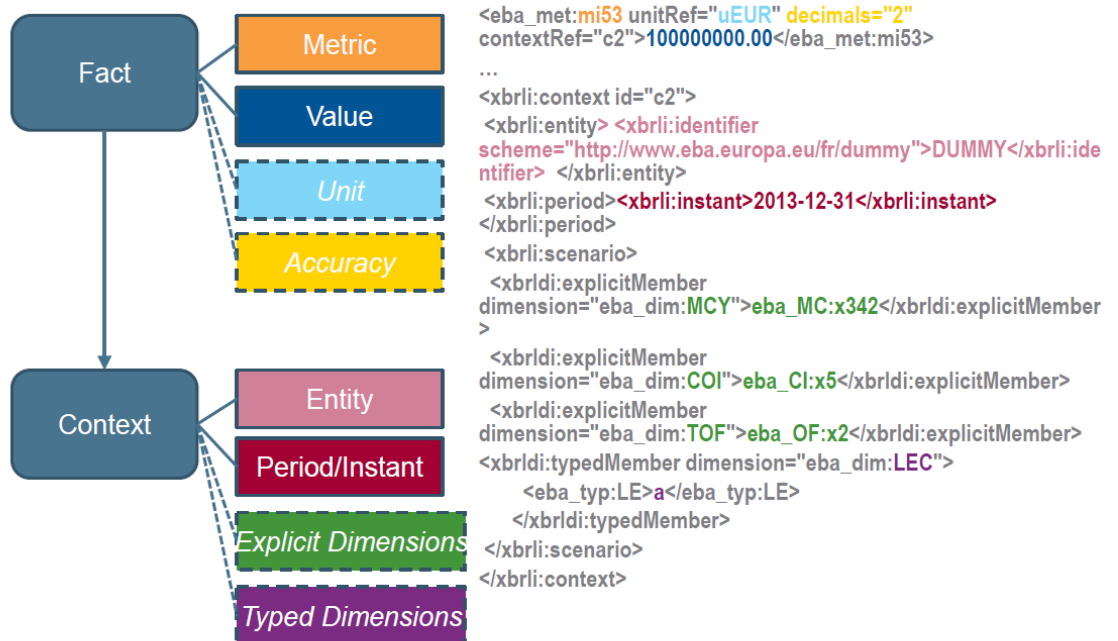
Fact

Metric

Value

Unit

Accuracy

Context

Entity

Period/Instant

Explicit Dimensions

Typed Dimensions

<eba_met:mi53 unitRef="uEUR" decimals="2" contextRef="c2">100000000.00</eba_met:mi53>
…
<xbrli:context id="c2">
<xbrli:entity> <xbrli:identifier scheme="http://www.eba.europa.eu/fr/dummy">DUMMY</xbrli:identifier> </xbrli:entity>
<xbrli:period><xbrli:instant>2013-12-31</xbrli:instant></xbrli:period>
<xbrli:scenario>
<xbrldi:explicitMember dimension="eba_dim:MCY">eba_MC:x342</xbrldi:explicitMember>
<xbrldi:explicitMember dimension="eba_dim:COI">eba_CI:x5</xbrldi:explicitMember>
<xbrldi:explicitMember dimension="eba_dim:TOF">eba_OF:x2</xbrldi:explicitMember>
<xbrldi:typedMember dimension="eba_dim:LEC">
<eba_typ:LE>a</eba_typ:LE>
</xbrldi:typedMember>
</xbrli:scenario>
</xbrli:context>